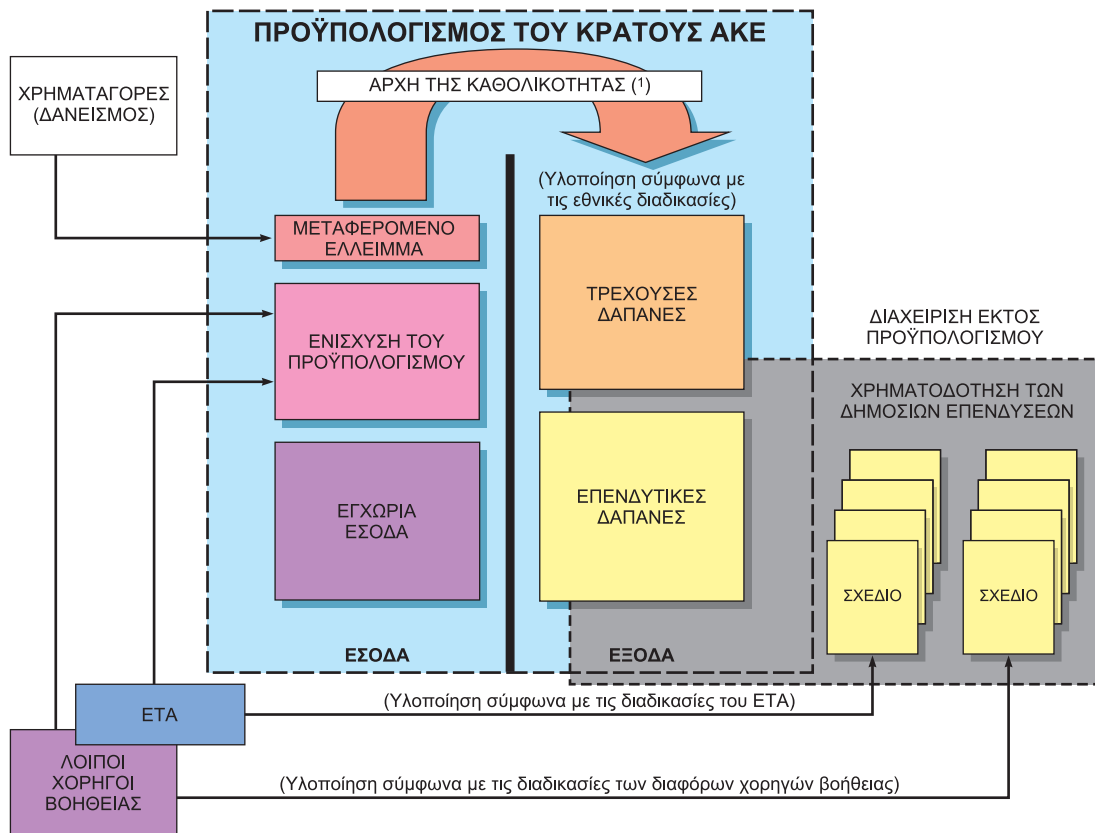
ΠΡΟΫΠΟΛΟΓΙΣΜΟΣ ΤΟΥ ΚΡΑΤΟΥΣ ΑΚΕ

ΑΡΧΗ ΤΗΣ ΚΑΘΟΛΙΚΟΤΗΤΑΣ ($^1$)

ΧΡΗΜΑΤΑΓΟΡΕΣ (ΔΑΝΕΙΣΜΟΣ)

(Υλοποίηση σύμφωνα με τις εθνικές διαδικασίες)

ΜΕΤΑΦΕΡΟΜΕΝΟ ΕΛΛΕΙΜΜΑ

ΤΡΕΧΟΥΣΕΣ ΔΑΠΑΝΕΣ

ΔΙΑΧΕΙΡΙΣΗ ΕΚΤΟΣ ΠΡΟΫΠΟΛΟΓΙΣΜΟΥ

ΕΝΙΣΧΥΣΗ ΤΟΥ ΠΡΟΫΠΟΛΟΓΙΣΜΟΥ

ΧΡΗΜΑΤΟΔΟΤΗΣΗ ΤΩΝ ΔΗΜΟΣΙΩΝ ΕΠΕΝΔΥΣΕΩΝ

ΕΓΧΩΡΙΑ ΕΣΟΔΑ

ΕΠΕΝΔΥΤΙΚΕΣ ΔΑΠΑΝΕΣ

ΣΧΕΔΙΟ

ΣΧΕΔΙΟ

ΕΣΟΔΑ

ΕΞΟΔΑ

ΕΤΑ

(Υλοποίηση σύμφωνα με τις διαδικασίες του ΕΤΑ)

ΛΟΙΠΟΙ ΧΟΡΗΓΟΙ ΒΟΗΘΕΙΑΣ

(Υλοποίηση σύμφωνα με τις διαδικασίες των διαφόρων χορηγών βοήθειας)